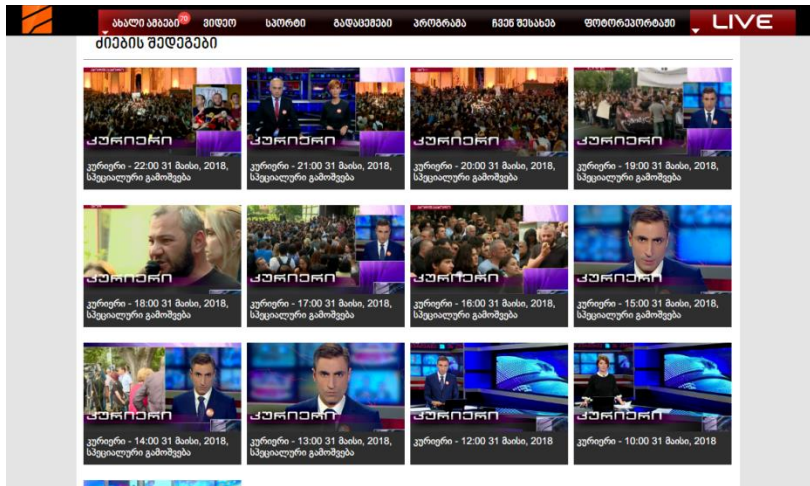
ახალი ამბები 70 ვიდეო სპორტი გადაცემები პროგრამა ჩვენ შესახებ ფოტორეპორტაჟი LIVE

ძიების შედეგები

კურიერი

კურიერი - 22:00 31 მაისი, 2018, სპეციალური გამოშვება

კურიერი

კურიერი - 21:00 31 მაისი, 2018, სპეციალური გამოშვება

კურიერი

კურიერი - 20:00 31 მაისი, 2018, სპეციალური გამოშვება

კურიერი

კურიერი - 19:00 31 მაისი, 2018, სპეციალური გამოშვება

კურიერი

კურიერი - 18:00 31 მაისი, 2018, სპეციალური გამოშვება

კურიერი

კურიერი - 17:00 31 მაისი, 2018, სპეციალური გამოშვება

კურიერი

კურიერი - 16:00 31 მაისი, 2018, სპეციალური გამოშვება

კურიერი

კურიერი - 15:00 31 მაისი, 2018, სპეციალური გამოშვება

კურიერი

კურიერი - 14:00 31 მაისი, 2018, სპეციალური გამოშვება

კურიერი

კურიერი - 13:00 31 მაისი, 2018, სპეციალური გამოშვება

კურიერი

კურიერი - 12:00 31 მაისი, 2018

კურიერი

კურიერი - 10:00 31 მაისი, 2018